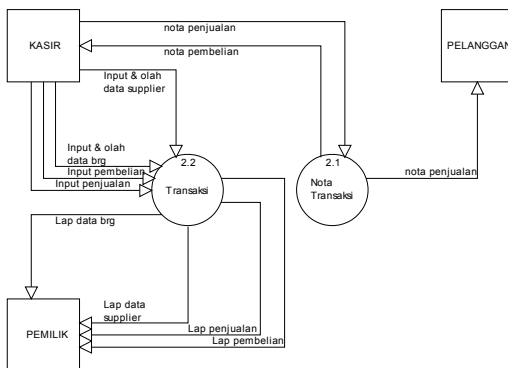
KASIR

nota penjualan

nota pembelian

PELANGGAN

Input & olah data supplier

Input & olah data brg

Input pembelian

Input penjualan

2.2
Transaksi

2.1
Nota Transaksi

nota penjualan

Lap data brg

Lap data supplier

Lap penjualan

Lap pembelian

PEMILIK